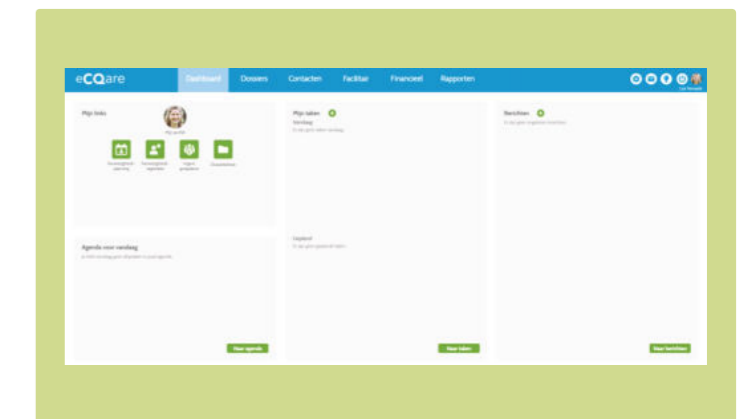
eCQare

Dashboard Dossiers Contacten Factuur Financieel Rapporten

Mijn links

Mijn profiel

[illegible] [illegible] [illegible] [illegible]

Agenda voor vandaag

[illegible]

Naar agenda

Mijn taken

Vandaag

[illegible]

Gepland

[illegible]

Naar taken

Berichten

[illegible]

Naar berichten